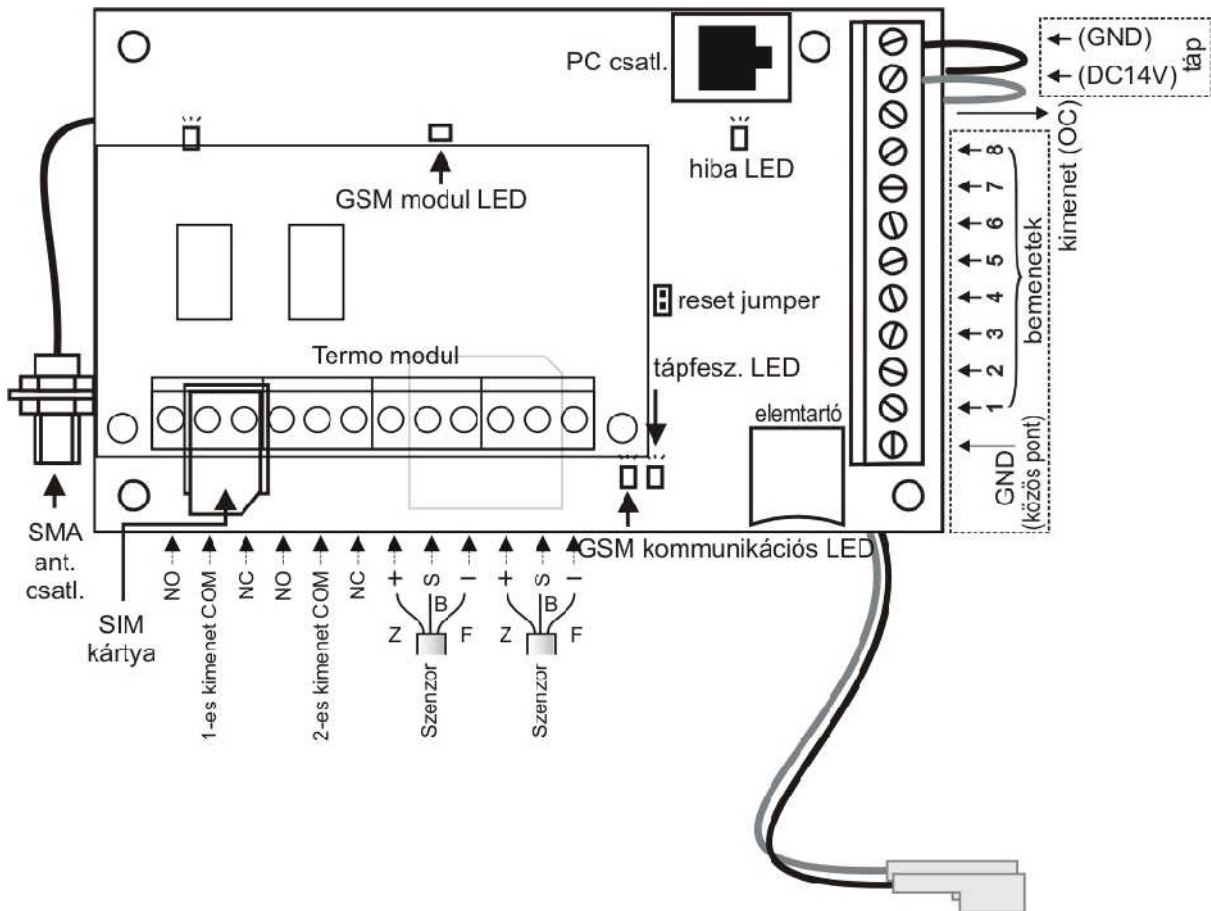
PC csatl.

(GND)
(DC14V)
táp

hiba LED

kimenet (OC)

GSM modul LED

8
7
6
5
4
3
2
1
bemenetek

reset jumper

Termo modul

tápfesz. LED

elemtartó

GND
(közös pont)

SMA
ant.
csatl.

SIM
kártya

GSM kommunikációs LED

NO
1-es kimenet COM
NC
NO
2-es kimenet COM
NC
+
S
–
Z
B
F
Szenzor
+
S
–
Z
B
F
Szenzor